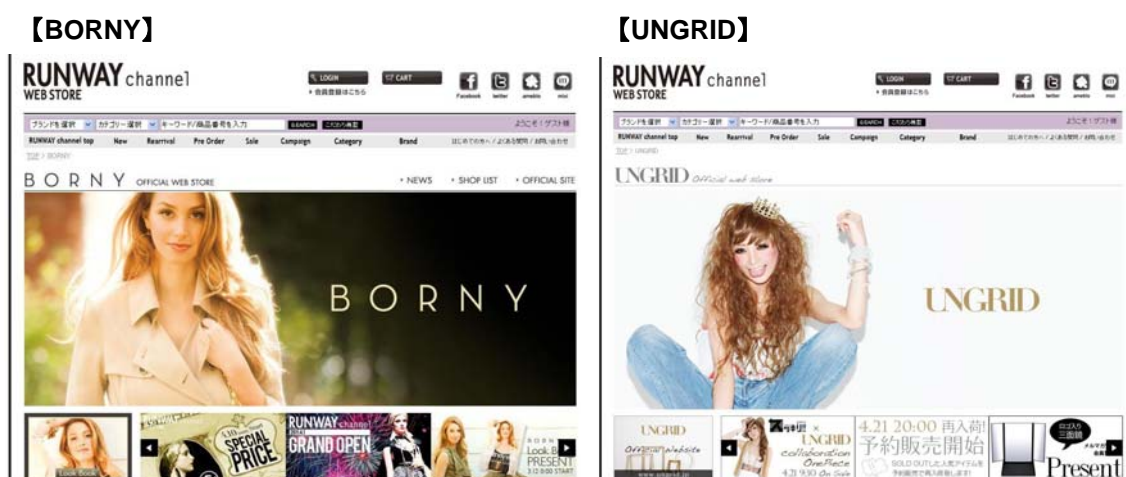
【BORNY】

RUNWAY channel
WEB STORE

LOGIN
会員登録はこちら
CART

Facebook twitter ameblo mixi

ブランドを選択 カテゴリー選択 キーワード/商品番号を入力 SEARCH こだわり検索

ようこそ！ゲスト様

RUNWAY channel top New Rearrival Pre Order Sale Campaign Category Brand

はじめての方へ / よくある質問 / お問い合わせ

TOP > BORNY

BORNY OFFICIAL WEB STORE

• NEWS • SHOP LIST • OFFICIAL SITE

BORNY

Look Book

SPECIAL PRICE

RUNWAY channel GRAND OPEN

BORNY Look Book PRESENT

【UNGRID】

RUNWAY channel
WEB STORE

LOGIN
会員登録はこちら
CART

Facebook twitter ameblo mixi

ブランドを選択 カテゴリー選択 キーワード/商品番号を入力 SEARCH こだわり検索

ようこそ！ゲスト様

RUNWAY channel top New Rearrival Pre Order Sale Campaign Category Brand

はじめての方へ / よくある質問 / お問い合わせ

TOP > UNGRID

UNGRID Official web store

UNGRID

UNGRID Official website

UNGRID collaboration OnePiece 4.21 9:30 On Sale

4.21 20:00 再入荷! 予約販売開始

SOLD OUTした人気アイテムを予約販売で再販売します!

Present